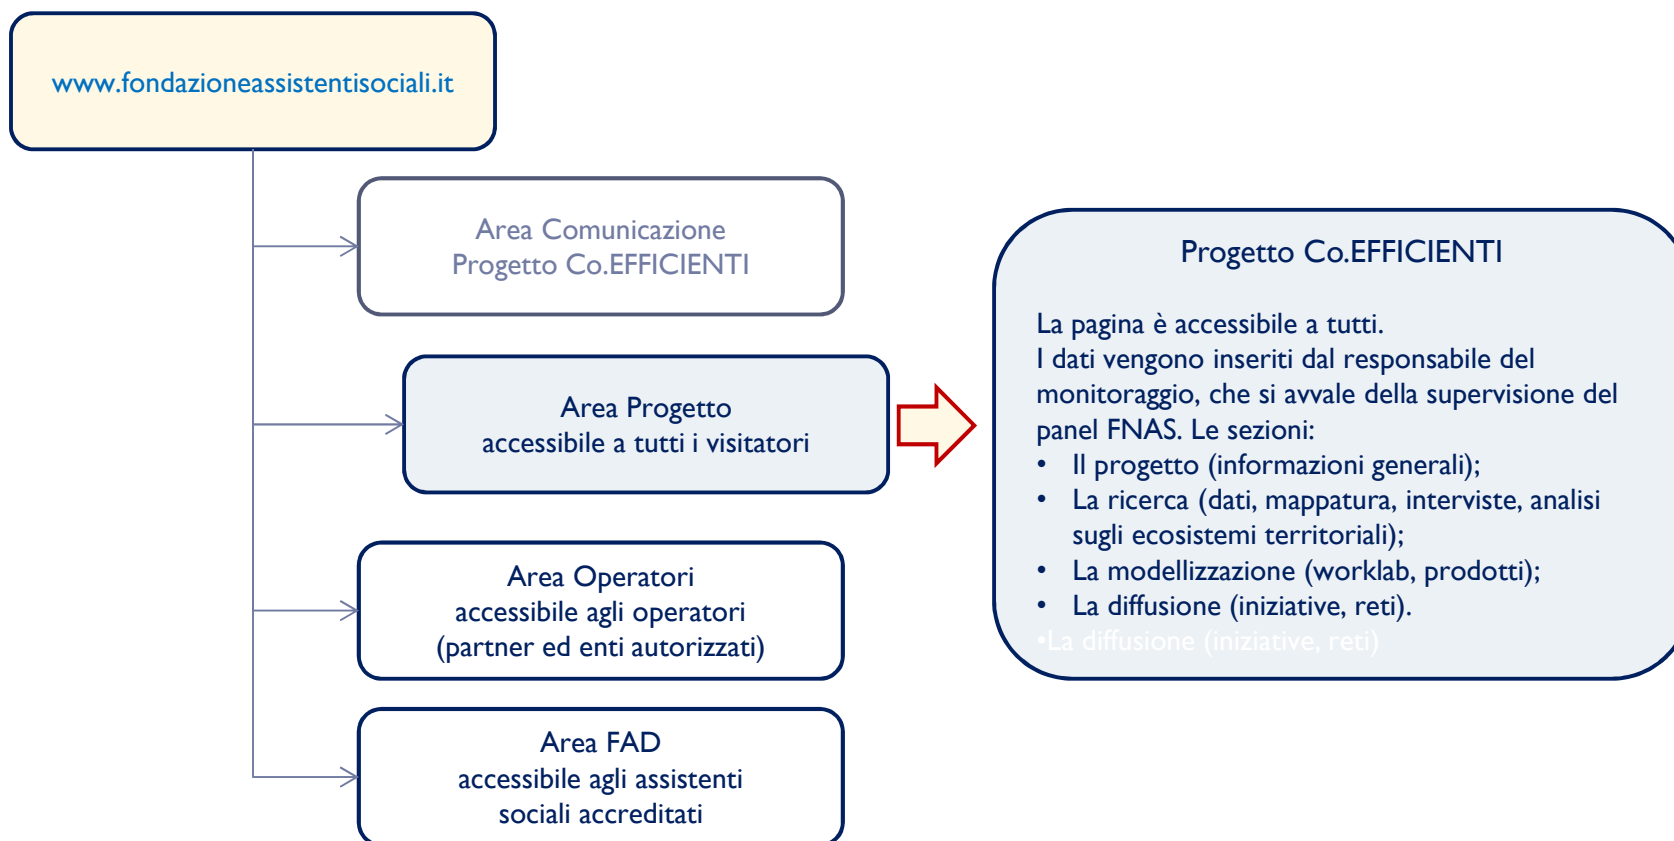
www.fondazioneassistentisociali.it

Area Comunicazione
Progetto Co.EFFICIENTI

Area Progetto
accessibile a tutti i visitatori

Area Operatori
accessibile agli operatori
(partner ed enti autorizzati)

Area FAD
accessibile agli assistenti
sociali accreditati

Progetto Co.EFFICIENTI

La pagina è accessibile a tutti.
I dati vengono inseriti dal responsabile del monitoraggio, che si avvale della supervisione del panel FNAS. Le sezioni:
• Il progetto (informazioni generali);
• La ricerca (dati, mappatura, interviste, analisi sugli ecosistemi territoriali);
• La modellizzazione (worklab, prodotti);
• La diffusione (iniziative, reti).
•La diffusione (iniziative, reti)